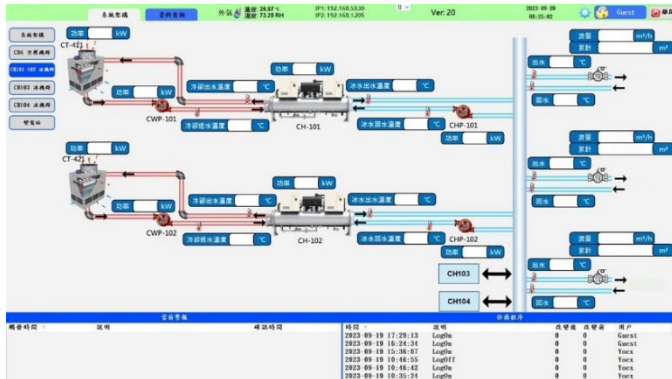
系統架構
資料查詢
外氣
溫度 24.87 ℃
濕度 71.28 RH
IP1: 192.168.53.30
IP2: 192.168.1.205
Ver: 20
2023-09-20
08:25:02
Guest

系統架構
CH4 空壓機組
CH101 102 冰機組
CH103 冰機組
CH104 冰機組
變電站

CT-421
功率 kW
功率 kW
CWP-101
冷卻出水溫度 ℃
冷卻進水溫度 ℃
功率 kW
CH-101
冰水出水溫度 ℃
冰水回水溫度 ℃
CHP-101
功率 kW

CT-421
功率 kW
功率 kW
CWP-102
冷卻出水溫度 ℃
冷卻進水溫度 ℃
功率 kW
CH-102
冰水出水溫度 ℃
冰水回水溫度 ℃
CHP-102
功率 kW

CH103
CH104

流量 m³/h
累計 m³
出水 ℃
回水 ℃
流量 m³/h
累計 m³
出水 ℃
回水 ℃
流量 m³/h
累計 m³
出水 ℃
回水 ℃

當前警報
觸發時間 | 說明 | 確認時間

who
| 時間 | 說明 | 改變前 | 改變後 | 用戶 |
|---|---|---|---|---|
| 2023-09-19 17:29:13 | LogOn | 0 | 0 | Guest |
| 2023-09-19 16:24:34 | LogOn | 0 | 0 | Guest |
| 2023-09-19 15:36:07 | LogOn | 0 | 0 | Yocx |
| 2023-09-19 10:46:55 | LogOff | 0 | 0 | Yocx |
| 2023-09-19 10:46:42 | LogOn | 0 | 0 | Yocx |
| 2023-09-19 10:35:24 | LogOn | 0 | 0 | Yocx |